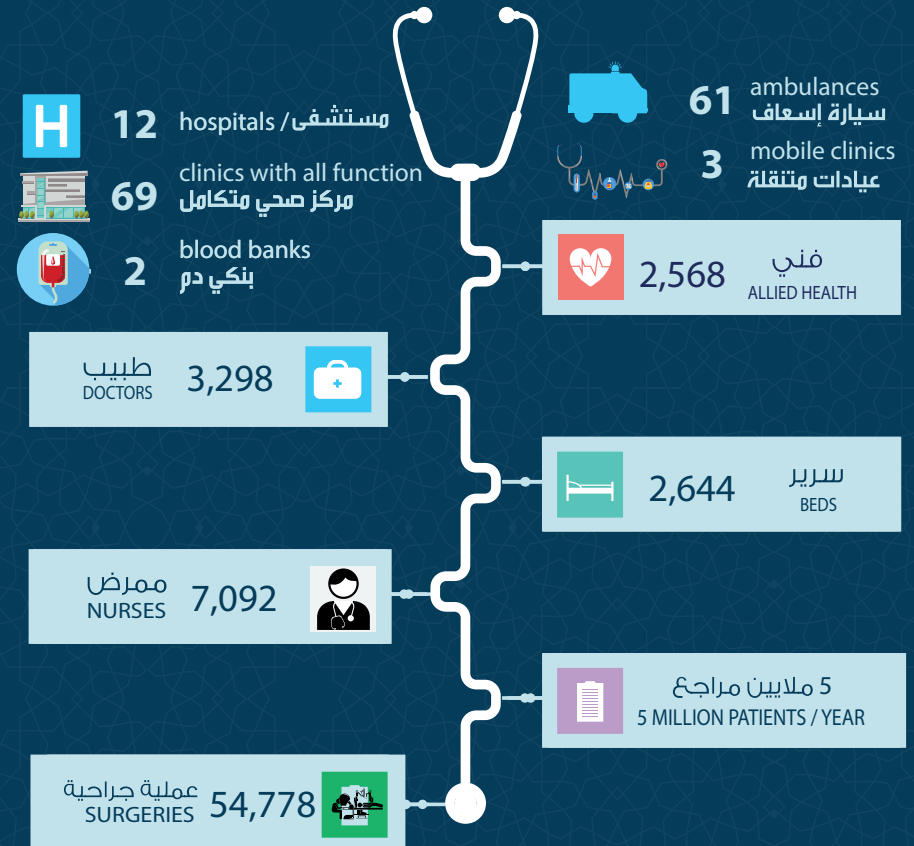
H 12 hospitals/ مستشفى

61 ambulances
سيارة إسعاف

69 clinics with all function
مركز صحي متكامل

3 mobile clinics
عيادات متنقلة

2 blood banks
بنكي دم

2,568 فني
ALLIED HEALTH

طبيب
DOCTORS 3,298

2,644 سرير
BEDS

ممرض
NURSES 7,092

5 ملايين مراجع
5 MILLION PATIENTS / YEAR

عملية جراحية
SURGERIES 54,778